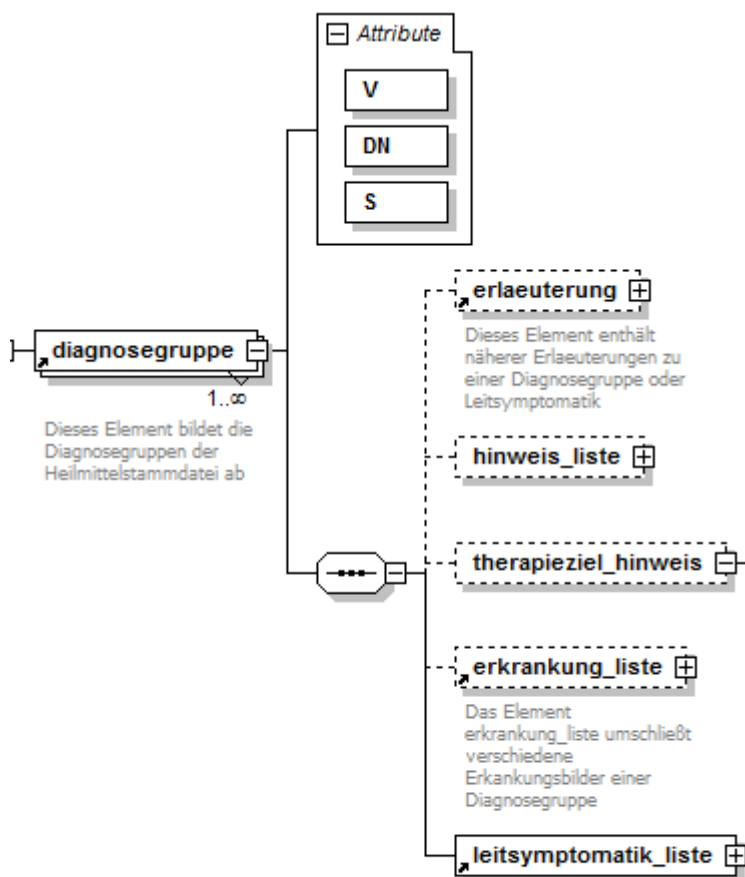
Attribute

V

DN

S

diagnosegruppe

1..∞

Dieses Element bildet die Diagnosegruppen der Heilmittelstammdatei ab

erlaeuterung

Dieses Element enthält näherer Erlaeuterungen zu einer Diagnosegruppe oder Leitsymptomatik

hinweis_liste

therapieziel_hinweis

erkrankung_liste

Das Element erkrankung_liste umschließt verschiedene Erkankungsbilder einer Diagnosegruppe

leitsymptomatik_liste